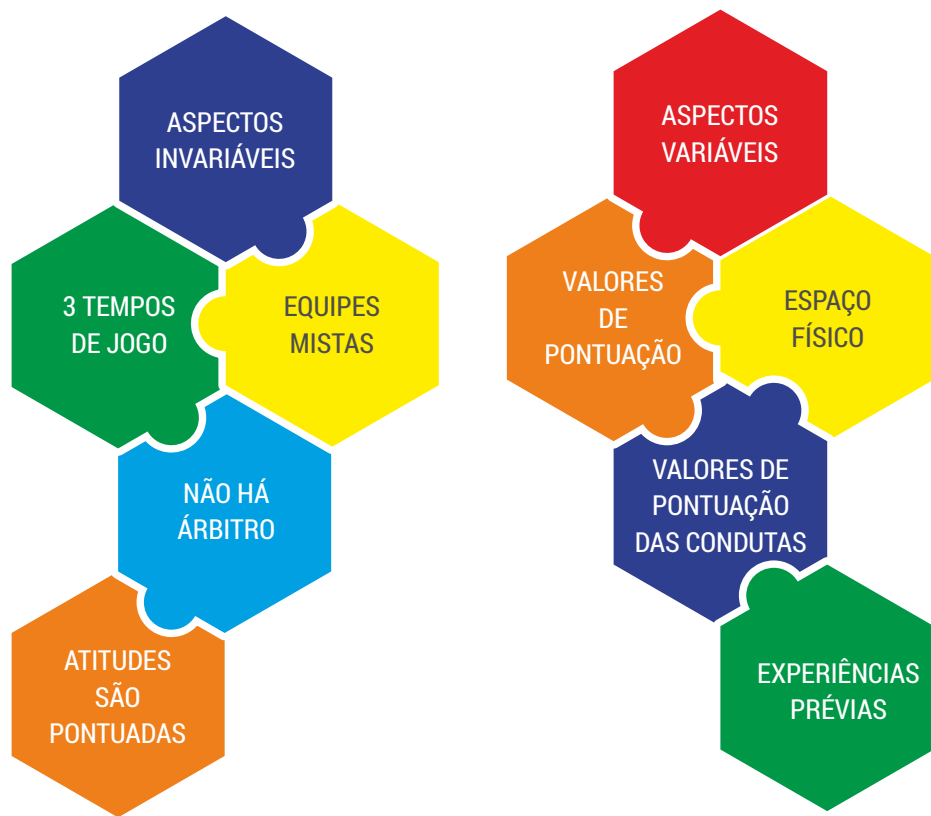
ASPECTOS INVARIÁVEIS

3 TEMPOS DE JOGO

EQUIPES MISTAS

NÃO HÁ ÁRBITRO

ATITUDES SÃO PONTUADAS

ASPECTOS VARIÁVEIS

VALORES DE PONTUAÇÃO

ESPAÇO FÍSICO

VALORES DE PONTUAÇÃO DAS CONDUTAS

EXPERIÊNCIAS PRÉVIAS